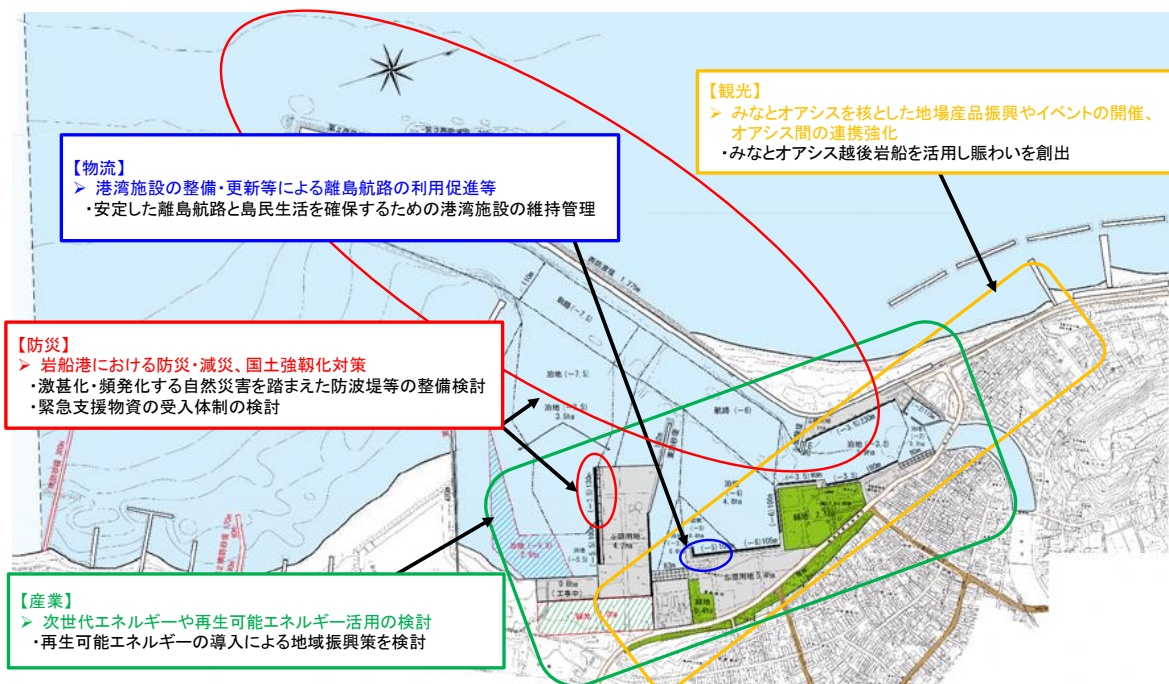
【観光】
➢ みなとオアシスを核とした地場産品振興やイベントの開催、オアシス間の連携強化
・みなとオアシス越後岩船を活用し賑わいを創出

【物流】
➢ 港湾施設の整備・更新等による離島航路の利用促進等
・安定した離島航路と島民生活を確保するための港湾施設の維持管理

【防災】
➢ 岩船港における防災・減災、国土強靭化対策
・激甚化・頻発化する自然災害を踏まえた防波堤等の整備検討
・緊急支援物資の受入体制の検討

【産業】
➢ 次世代エネルギーや再生可能エネルギー活用の検討
・再生可能エネルギーの導入による地域振興策を検討